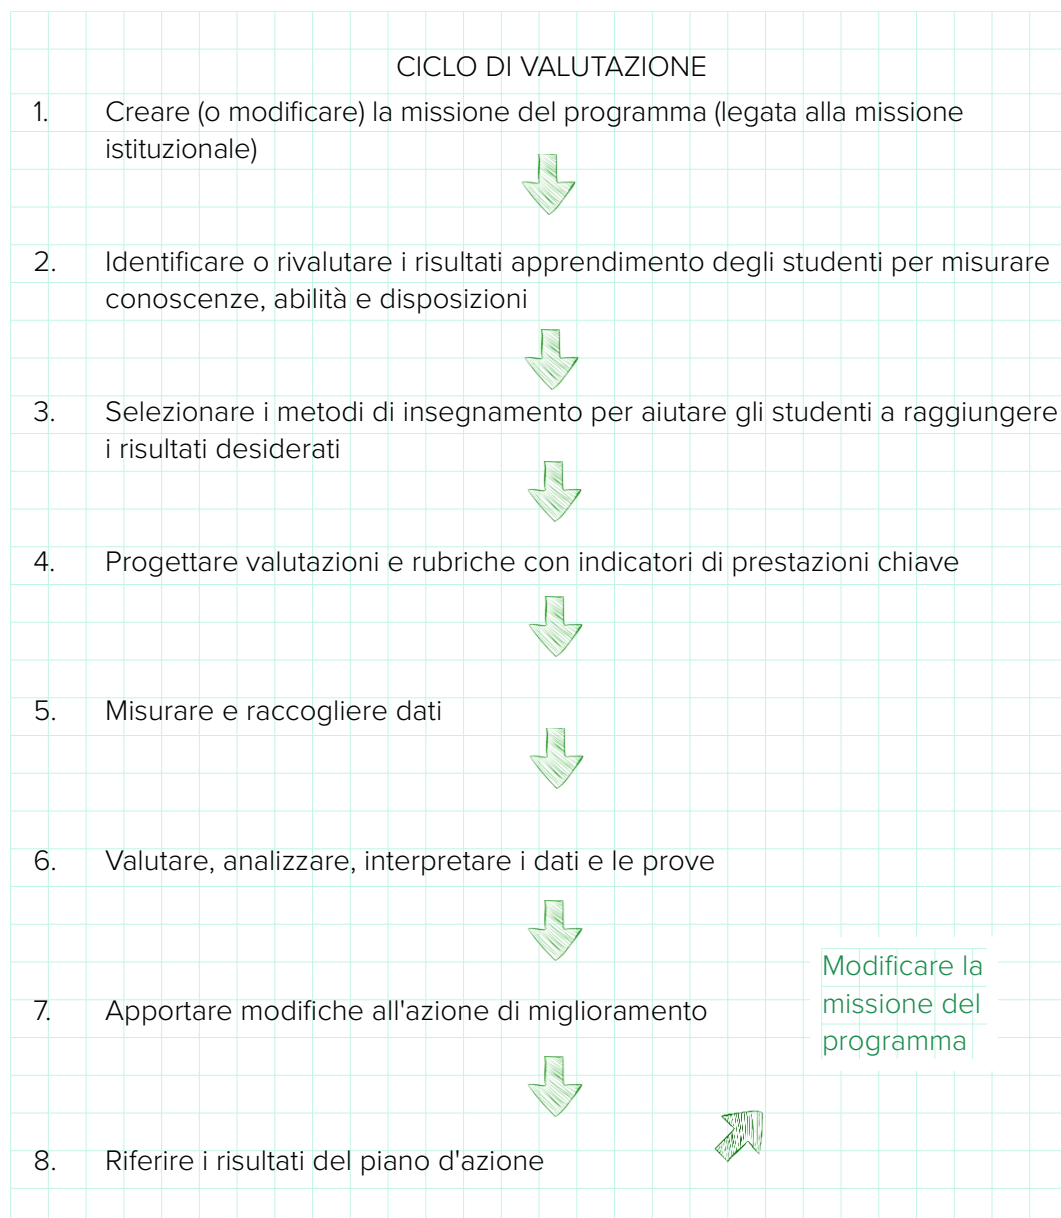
CICLO DI VALUTAZIONE

1. Creare (o modificare) la missione del programma (legata alla missione istituzionale)

2. Identificare o rivalutare i risultati apprendimento degli studenti per misurare conoscenze, abilità e disposizioni

3. Selezionare i metodi di insegnamento per aiutare gli studenti a raggiungere i risultati desiderati

4. Progettare valutazioni e rubriche con indicatori di prestazioni chiave

5. Misurare e raccogliere dati

6. Valutare, analizzare, interpretare i dati e le prove

7. Apportare modifiche all'azione di miglioramento

Modificare la missione del programma

8. Riferire i risultati del piano d'azione